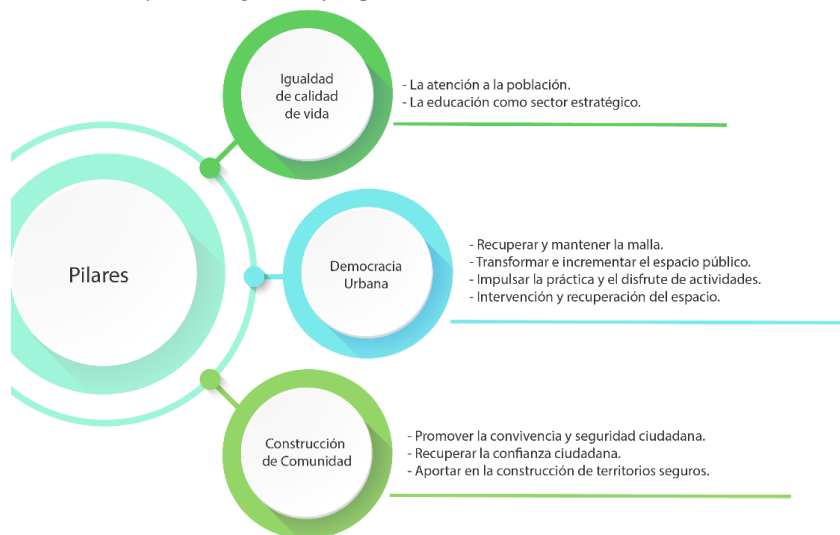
Pilares

Igualdad de calidad de vida

- La atención a la población.
- La educación como sector estratégico.

Democracia Urbana

- Recuperar y mantener la malla.
- Transformar e incrementar el espacio público.
- Impulsar la práctica y el disfrute de actividades.
- Intervención y recuperación del espacio.

Construcción de Comunidad

- Promover la convivencia y seguridad ciudadana.
- Recuperar la confianza ciudadana.
- Aportar en la construcción de territorios seguros.